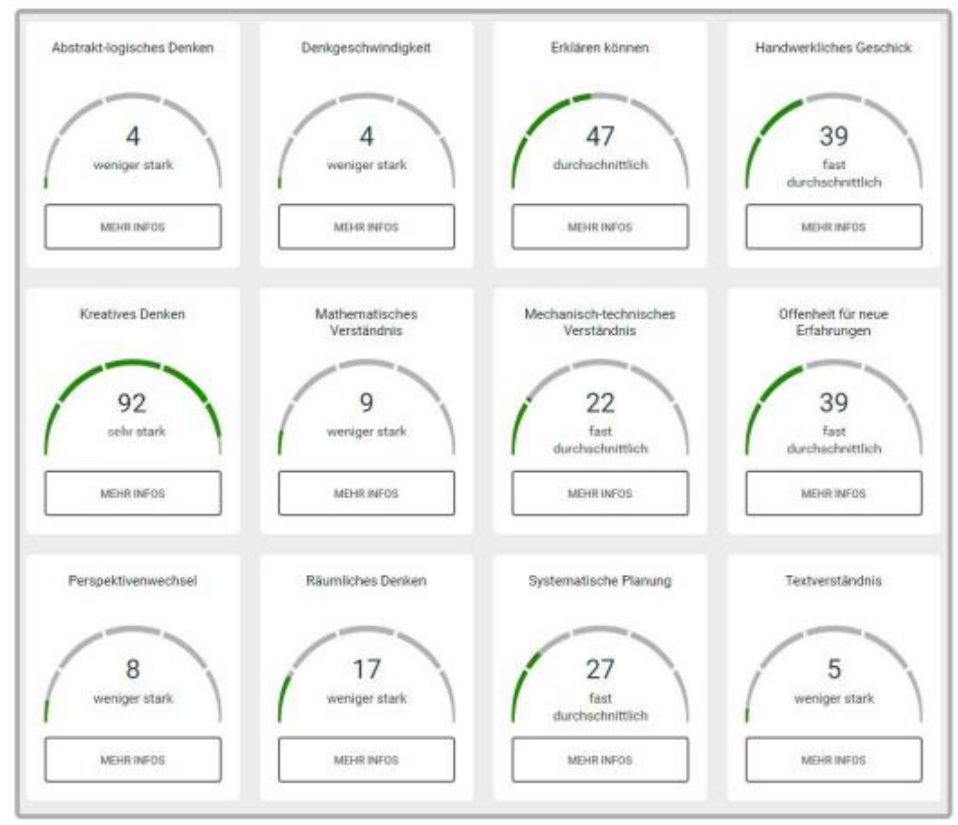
Abstrakt-logisches Denken
4
weniger stark
MEHR INFOS

Denkgeschwindigkeit
4
weniger stark
MEHR INFOS

Erklären können
47
durchschnittlich
MEHR INFOS

Handwerkliches Geschick
39
fast durchschnittlich
MEHR INFOS

Kreatives Denken
92
sehr stark
MEHR INFOS

Mathematisches Verständnis
9
weniger stark
MEHR INFOS

Mechanisch-technisches Verständnis
22
fast durchschnittlich
MEHR INFOS

Offenheit für neue Erfahrungen
39
fast durchschnittlich
MEHR INFOS

Perspektivenwechsel
8
weniger stark
MEHR INFOS

Räumliches Denken
17
weniger stark
MEHR INFOS

Systematische Planung
27
fast durchschnittlich
MEHR INFOS

Textverständnis
5
weniger stark
MEHR INFOS